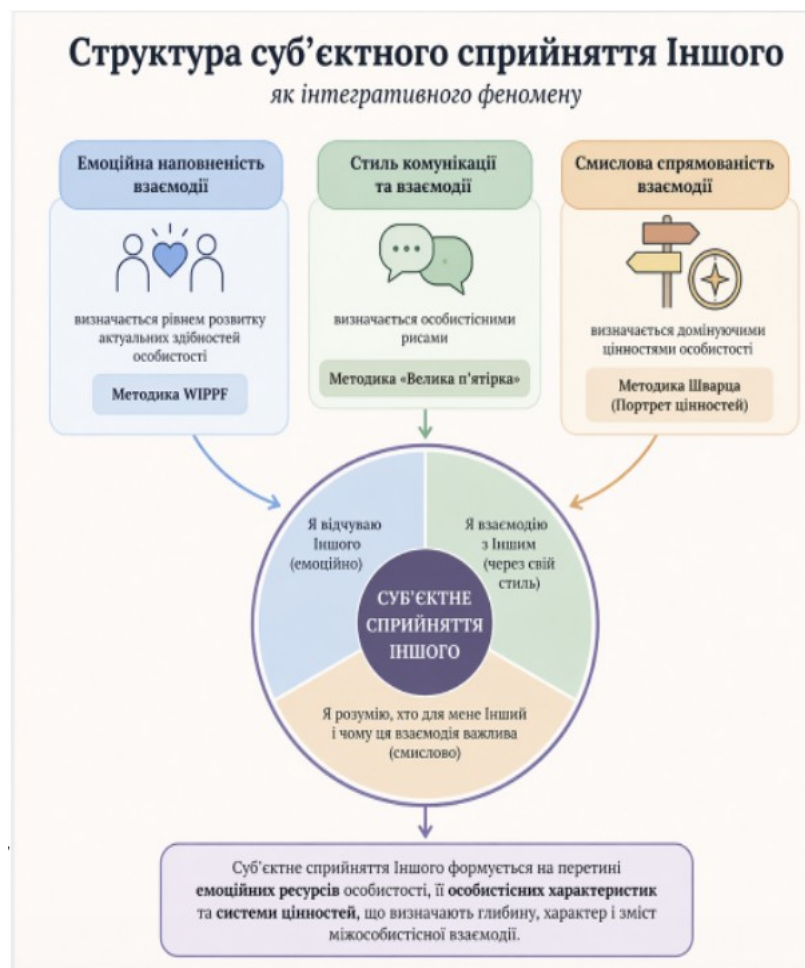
Структура суб’єктного сприйняття Іншого
як інтегративного феномену

Емоційна наповненість взаємодії

визначається рівнем розвитку актуальних здібностей особистості

Методика WIPPF

Стиль комунікації та взаємодії

визначається особистісними рисами

Методика «Велика п'ятірка»

Смислова спрямованість взаємодії

визначається домінуючими цінностями особистості

Методика Шварца (Портрет цінностей)

Я відчуваю Іншого (емоційно)

Я взаємодію з Іншим (через свій стиль)

СУБ'ЄКТНЕ СПРИЙНЯТТЯ ІНШОГО

Я розумію, хто для мене Інший і чому ця взаємодія важлива (смислово)

Суб'єктне сприйняття Іншого формується на перетині емоційних ресурсів особистості, її особистісних характеристик та системи цінностей, що визначають глибину, характер і зміст міжособистісної взаємодії.